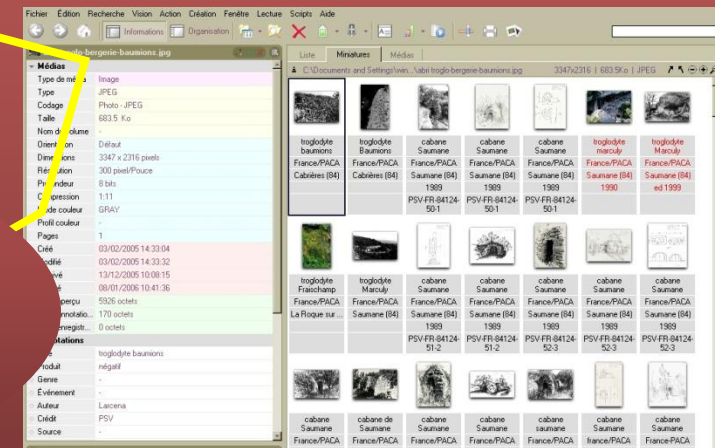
Fichier Édition Recherche Vision Action Création Fenêtre Lecture Scripts Aide

Informations Organisation

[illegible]glo-bergerie-baumions.jpg

Liste Miniatures Médias

C:\Documents and Settings\win...\abri troglo-bergerie-baumions.jpg 3347x2316 | 683.5Ko | JPEG

Médias

| | |
|---|---|
| Type de média | Image |
| Type | JPEG |
| Codage | Photo - JPEG |
| Taille | 683.5 Ko |
| Nom du volume | - |
| Orientation | Défaut |
| Dimensions | 3347 x 2316 pixels |
| Résolution | 300 pixel/Pouce |
| Profondeur | 8 bits |
| Compression | 1:11 |
| Mode couleur | GRAY |
| Profil couleur | - |
| Pages | 1 |
| Créé | 03/02/2005 14:33:04 |
| Modifié | 03/02/2005 14:33:32 |
| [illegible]vé | 13/12/2005 10:08:15 |
| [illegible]é | 08/01/2006 10:41:36 |
| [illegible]perçu | 5926 octets |
| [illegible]nnotatio... | 170 octets |
| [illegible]enregist... | 0 octets |

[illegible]tations

| | |
|---|---|
| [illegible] | troglodyte baumions |
| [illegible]oduit | négatif |
| Genre | - |
| Événement | - |
| Auteur | Laicena |
| Crédit | PSV |
| Source | - |

troglodyte baumions France/PACA Cabrières (84)

troglodyte Baumions France/PACA Cabrières (84)

cabane Saumane France/PACA Saumane (84) 1989 PSV-FR-84124-50-1

cabane Saumane France/PACA Saumane (84) 1989 PSV-FR-84124-50-1

cabane Saumane France/PACA Saumane (84) 1989 PSV-FR-84124-50-1

troglodyte marculy France/PACA Saumane (84) 1990

troglodyte Marculy France/PACA Saumane (84) ed 1999

troglodyte Fraischamp France/PACA La Roque sur ...

troglodyte Marculy France/PACA Saumane (84)

cabane Saumane France/PACA Saumane (84) 1989 PSV-FR-84124-51-2

cabane Saumane France/PACA Saumane (84) 1989 PSV-FR-84124-51-2

cabane Saumane France/PACA Saumane (84) 1989 PSV-FR-84124-52-3

cabane Saumane France/PACA Saumane (84) 1989 PSV-FR-84124-52-3

cabane Saumane France/PACA Saumane (84) 1989 PSV-FR-84124-52-3

cabane Saumane France/PACA

cabane de Saumane France/PACA

cabane Saumane France/PACA

cabane Saumane France/PACA

cabane saumane France/PACA

cabane Saumane france/PACA

cabane Saumane France/PACA